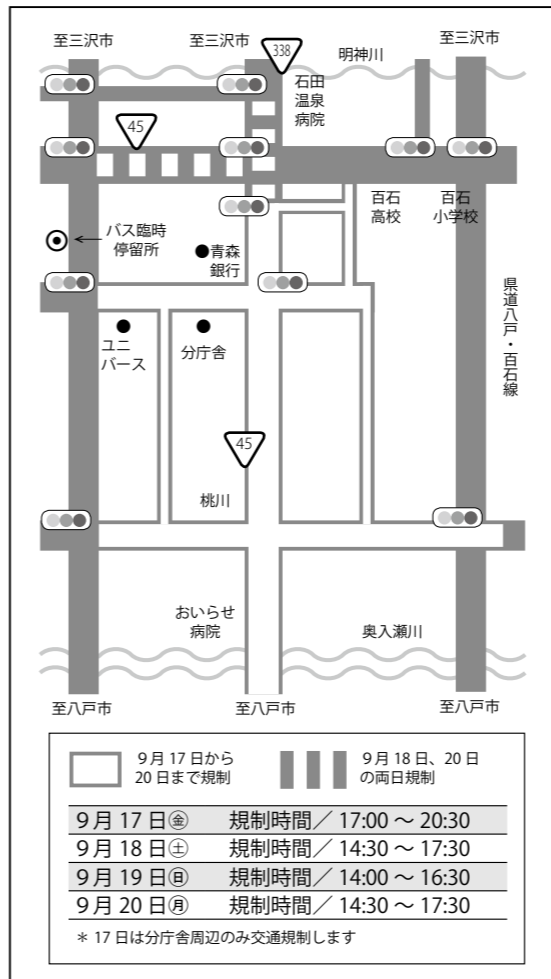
至三沢市

至三沢市

338

明神川

至三沢市

石田温泉病院

45

百石高校

百石小学校

バス臨時停留所

●青森銀行

県道八戸・百石線

●ユニバース

●分庁舎

45

桃川

おいらせ病院

奥入瀬川

至八戸市

至八戸市

至八戸市

9月17日から20日まで規制

9月18日、20日の両日規制

| | |
|---|---|
| 9月17日㊎ | 規制時間／17:00 ～ 20:30 |
| 9月18日㊏ | 規制時間／14:30 ～ 17:30 |
| 9月19日㊐ | 規制時間／14:00 ～ 16:30 |
| 9月20日㊊ | 規制時間／14:30 ～ 17:30 |

＊17日は分庁舎周辺のみ交通規制します